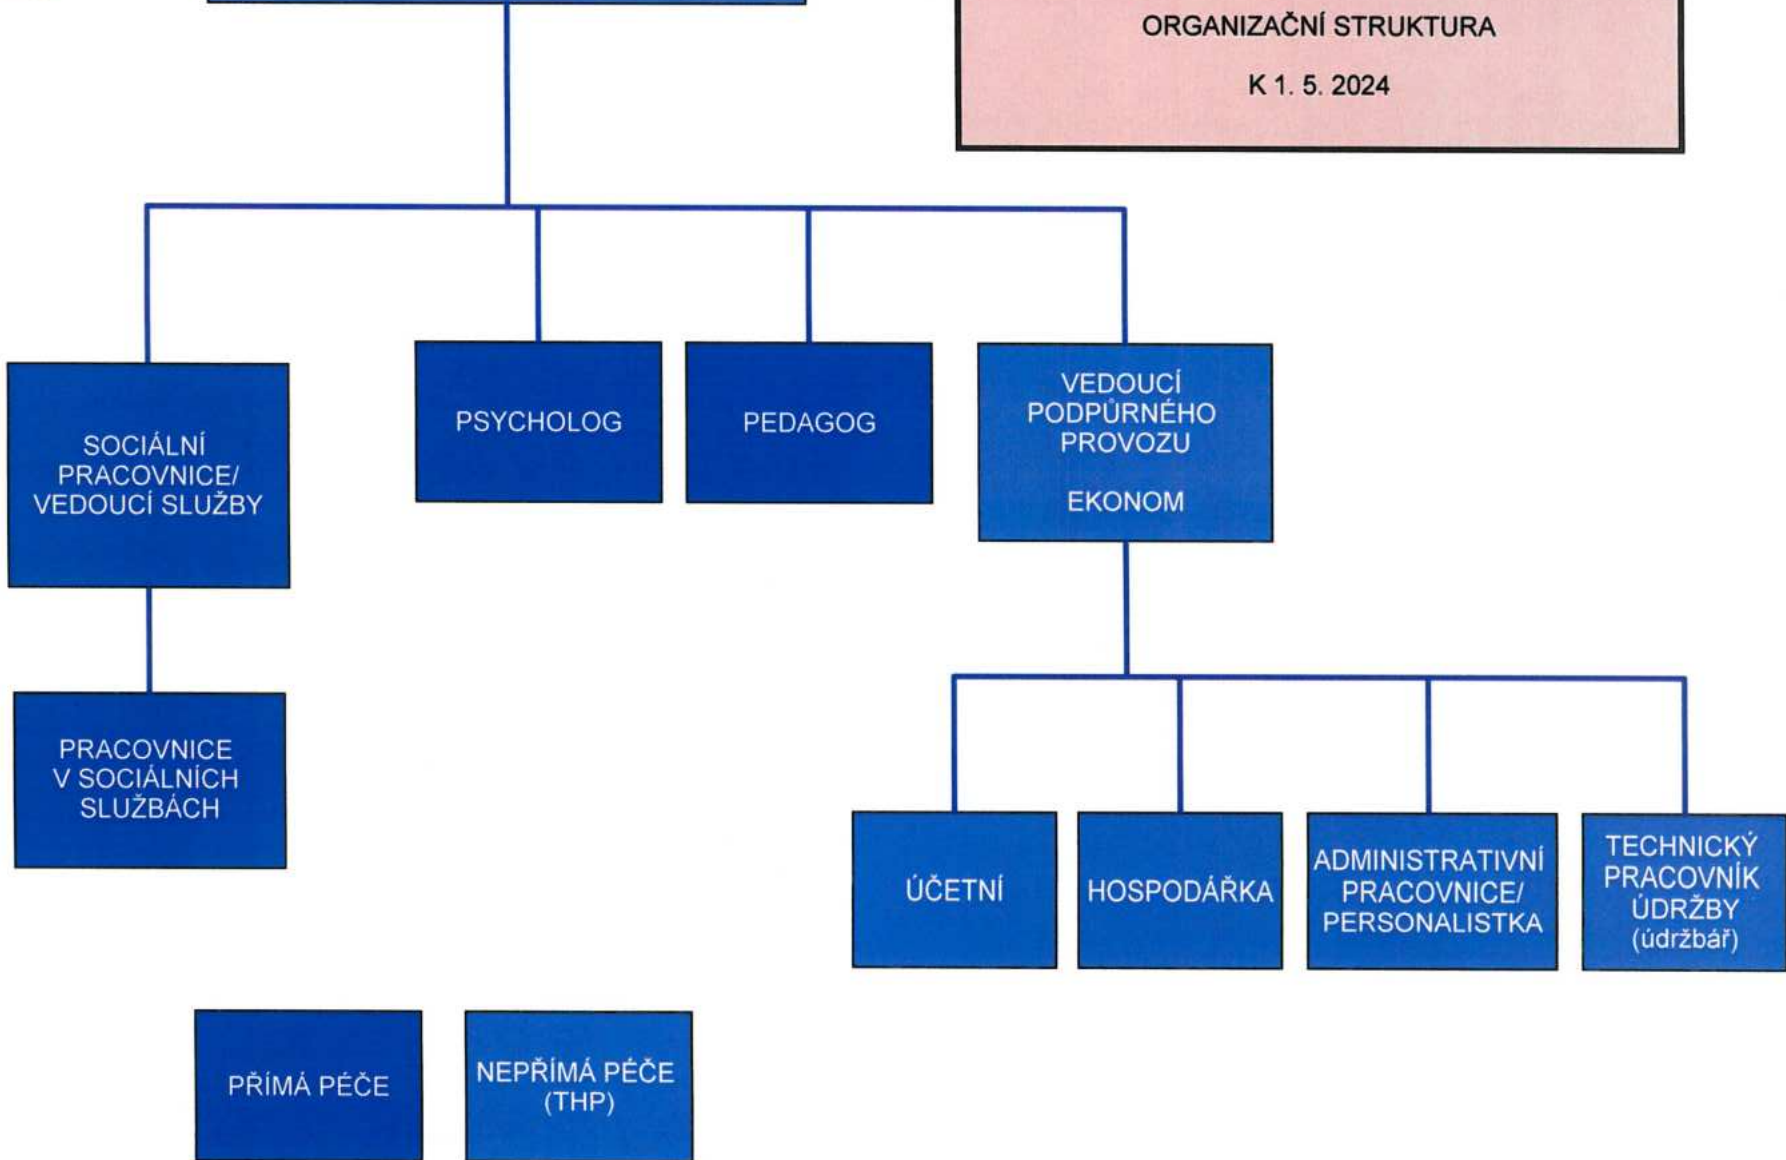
ORGANIZAČNÍ STRUKTURA

K 1. 5. 2024

SOCIÁLNÍ PRACOVNICE/ VEDOUCÍ SLUŽBY

PSYCHOLOG

PEDAGOG

VEDOUCÍ PODPŮRNÉHO PROVOZU

EKONOM

PRACOVNICE V SOCIÁLNÍCH SLUŽBÁCH

ÚČETNÍ

HOSPODÁŘKA

ADMINISTRATIVNÍ PRACOVNICE/ PERSONALISTKA

TECHNICKÝ PRACOVNÍK ÚDRŽBY (údržbář)

PŘÍMÁ PÉČE

NEPŘÍMÁ PÉČE (THP)